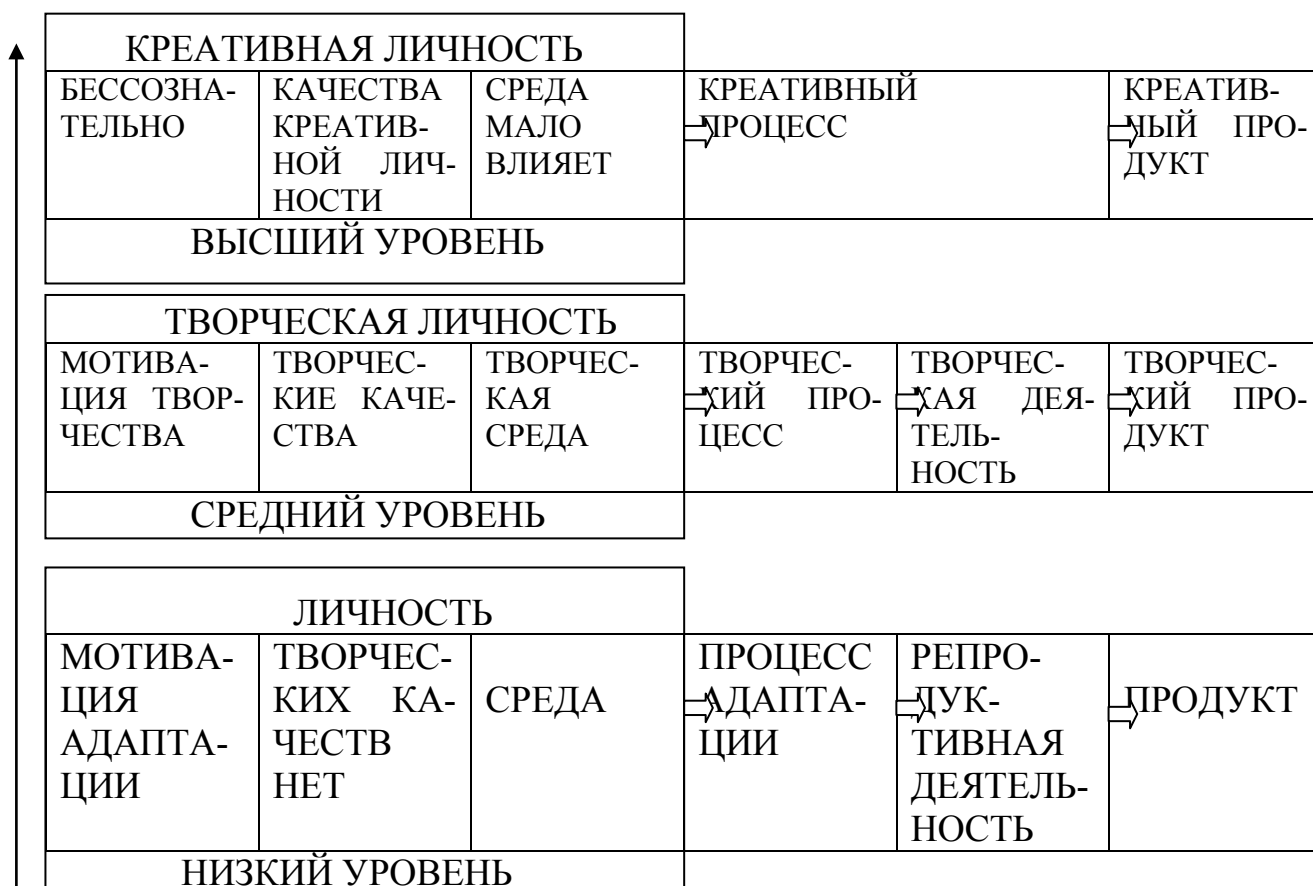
КРЕАТИВНАЯ ЛИЧНОСТЬ

| БЕССОЗНАТЕЛЬНО | КАЧЕСТВА КРЕАТИВНОЙ ЛИЧНОСТИ | СРЕДА МАЛО ВЛИЯЕТ | КРЕАТИВНЫЙ ПРОЦЕСС | | КРЕАТИВНЫЙ ПРОДУКТ |
|---|---|---|---|---|---|

ВЫСШИЙ УРОВЕНЬ

ТВОРЧЕСКАЯ ЛИЧНОСТЬ

| МОТИВАЦИЯ ТВОРЧЕСТВА | ТВОРЧЕСКИЕ КАЧЕСТВА | ТВОРЧЕСКАЯ СРЕДА | ТВОРЧЕСКИЙ ПРОЦЕСС | ТВОРЧЕСКАЯ ДЕЯТЕЛЬНОСТЬ | ТВОРЧЕСКИЙ ПРОДУКТ |
|---|---|---|---|---|---|

СРЕДНИЙ УРОВЕНЬ

ЛИЧНОСТЬ

| МОТИВАЦИЯ АДАПТАЦИИ | ТВОРЧЕСКИХ КАЧЕСТВ НЕТ | СРЕДА | ПРОЦЕСС АДАПТАЦИИ | РЕПРОДУКТИВНАЯ ДЕЯТЕЛЬНОСТЬ | ПРОДУКТ |
|---|---|---|---|---|---|

НИЗКИЙ УРОВЕНЬ